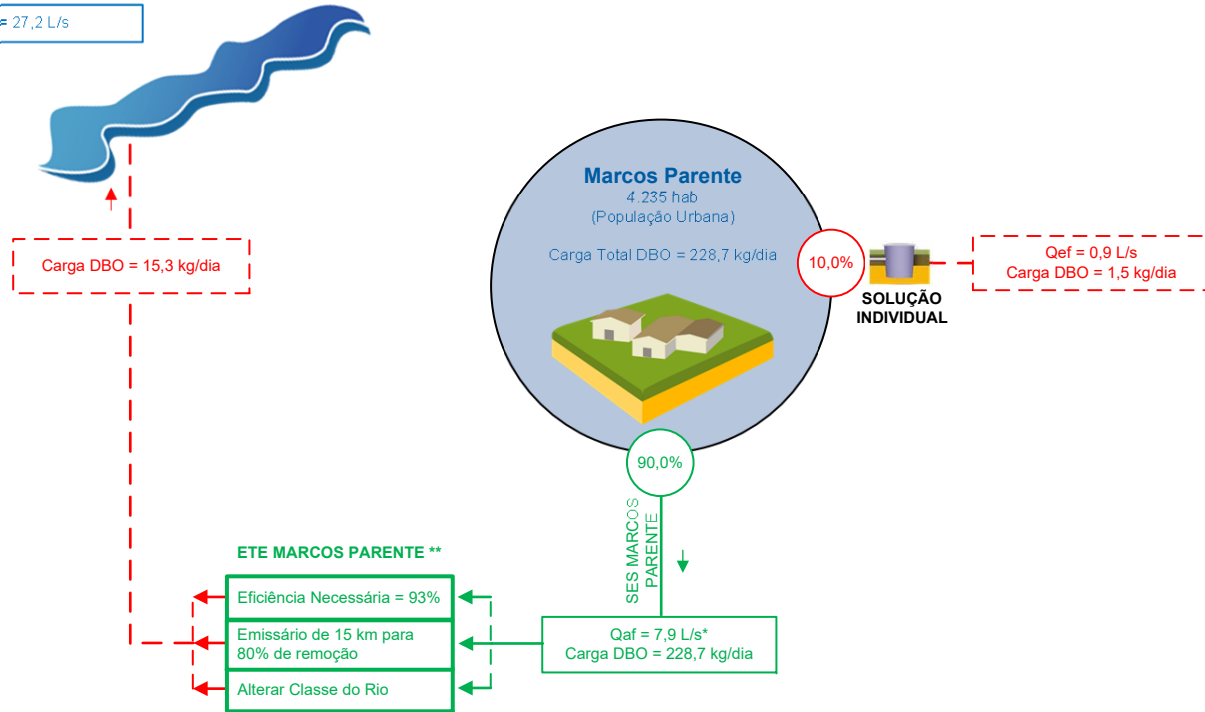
= 27,2 L/s

Carga DBO = 15,3 kg/dia

Marcos Parente
4.235 hab
(População Urbana)

Carga Total DBO = 228,7 kg/dia

10,0%

SOLUÇÃO INDIVIDUAL

Qef = 0,9 L/s
Carga DBO = 1,5 kg/dia

90,0%

SES MARCOS PARENTE

ETE MARCOS PARENTE **

Eficiência Necessária = 93%

Emissário de 15 km para 80% de remoção

Alterar Classe do Rio

Qaf = 7,9 L/s*
Carga DBO = 228,7 kg/dia